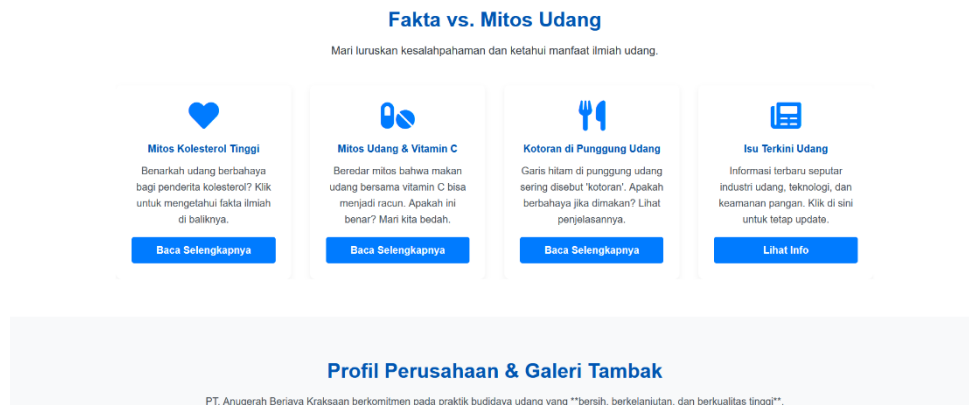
Fakta vs. Mitos Udang

Mari luruskan kesalahpahaman dan ketahui manfaat ilmiah udang.

Mitos Kolesterol Tinggi

Benarkah udang berbahaya bagi penderita kolesterol? Klik untuk mengetahui fakta ilmiah di baliknya.

Baca Selengkapnya

Mitos Udang & Vitamin C

Beredar mitos bahwa makan udang bersama vitamin C bisa menjadi racun. Apakah ini benar? Mari kita bedah.

Baca Selengkapnya

Kotoran di Punggung Udang

Garis hitam di punggung udang sering disebut 'kotoran'. Apakah berbahaya jika dimakan? Lihat penjelasannya.

Baca Selengkapnya

Isu Terkini Udang

Informasi terbaru seputar industri udang, teknologi, dan keamanan pangan. Klik di sini untuk tetap update.

Lihat Info

Profil Perusahaan & Galeri Tambak

PT. Anugerah Berjaya Kraksaan berkomitmen pada praktik budidaya udang yang **bersih, berkelanjutan, dan berkualitas tinggi**.